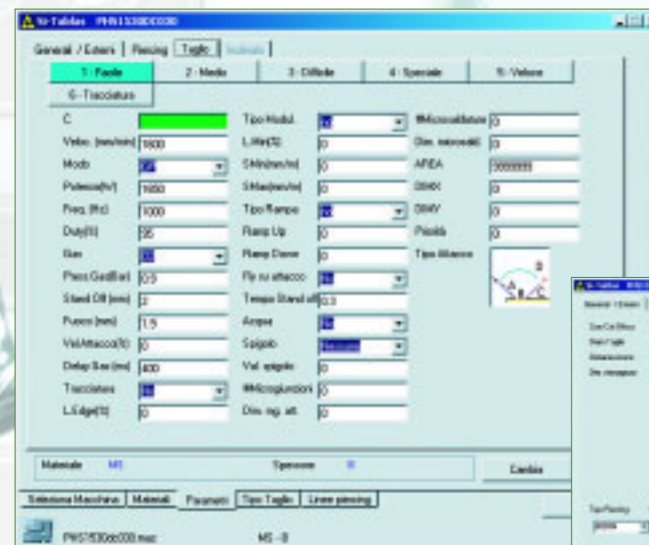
Si-Tables PHN1530DC030

Generali / Esterni | Piercing | Taglio | Inclinato |

1 - Facile | 2 - Medio | 3 - Difficile | 4 - Speciale | 5 - Veloce

6 - Tracciatura

C

Veloc. (mm/min) 1600

Modo CW

Potenza(W) 1650

Freq. (Hz) 1000

Duty(%) 95

Gas O2

Press.Gas(Bar) 0.5

Stand Off (mm) 2

Fuoco (mm) 1.5

Vel.Attacco(%) 0

Delay Gas (ms) 400

Tracciatura NO

L.Edge(%) 0

Tipo Modul. NO

L.Mix(%) 0

SMin(mm/m) 0

SMax(mm/m) 0

Tipo Rampe NO

Ramp Up 0

Ramp Down 0

Fly su attacco NO

Tempo Stand off 0.3

Acqua NO

Spigolo Nessuno

Vel. spigolo 0

N.Microgiunzioni 0

Dim. mg. att. 0

N.Microsaldature 0

Dim. microsald. 0

AREA 30000000

DIMX 0

DIMY 0

Priorità 0

Tipo Attacco

Materiale MS

Spessore 8

Cambia

Seleziona Macchina | Materiali | Parametri | Tipo Taglio | Linee piercing

PHS1530dc030.mac

MS - 8

Si-Tables PHN

Generali / Esterni

Gas Cut Effetto

Gas Taglio

Antenna/zero

Dim. rilevazione

Tipo Piercing

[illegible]